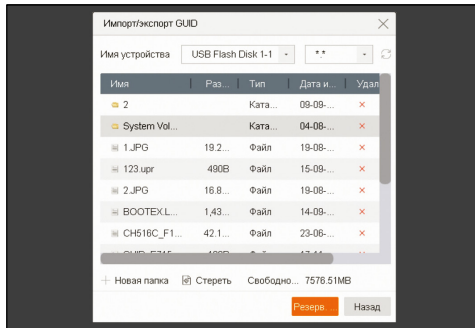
Импорт/экспорт GUID

Имя устройства USB Flash Disk 1-1 *.*

| Имя | Раз... | Тип | Дата и... | Удал |
|---|---|---|---|---|
| 2 | | Ката... | 09-09-... | × |
| System Vol... | | Ката... | 04-08-... | × |
| 1.JPG | 19.2... | Файл | 19-08-... | × |
| 123.upr | 490B | Файл | 15-09-... | × |
| 2.JPG | 16.8... | Файл | 19-08-... | × |
| BOOTEX.L... | 1,43... | Файл | 14-09-... | × |
| CH516C_F1... | 42.1... | Файл | 23-06-... | × |
| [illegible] | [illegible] | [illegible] | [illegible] | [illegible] |

Новая папка Стереть Свободно... 7576.51MB

Резерв. Назад